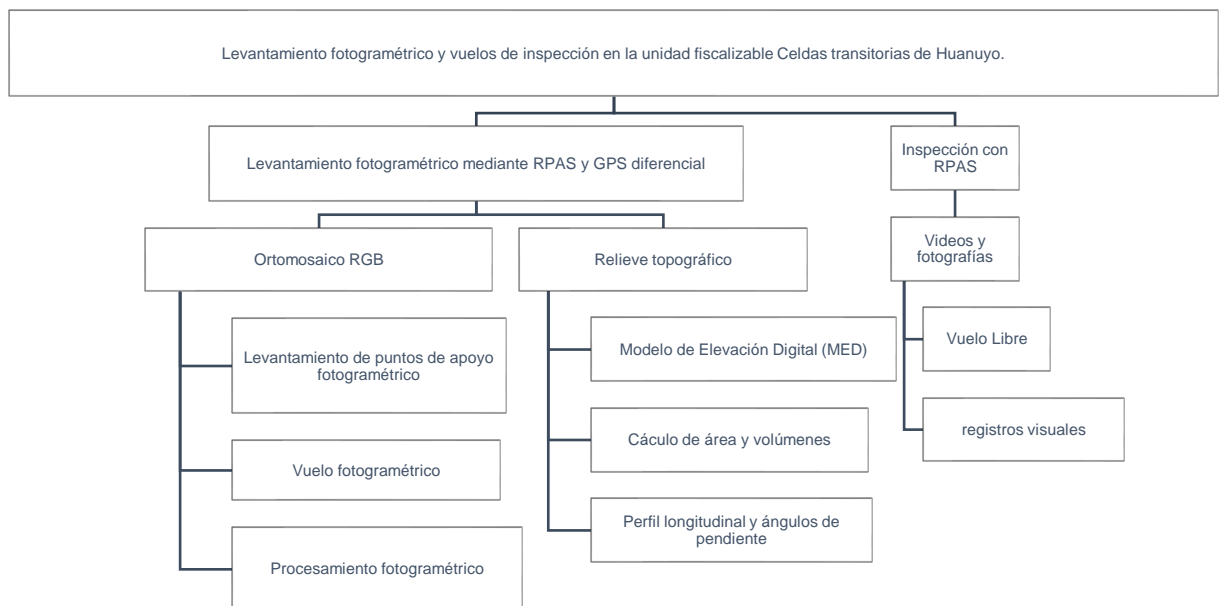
Levantamiento fotogramétrico y vuelos de inspección en la unidad fiscalizable Celdas transitorias de Huanuyo.

Levantamiento fotogramétrico mediante RPAS y GPS diferencial

Inspección con RPAS

Ortomosaico RGB

Relieve topográfico

Videos y fotografías

Levantamiento de puntos de apoyo fotogramétrico

Vuelo fotogramétrico

Procesamiento fotogramétrico

Modelo de Elevación Digital (MED)

Cáculo de área y volúmenes

Perfil longitudinal y ángulos de pendiente

Vuelo Libre

registros visuales